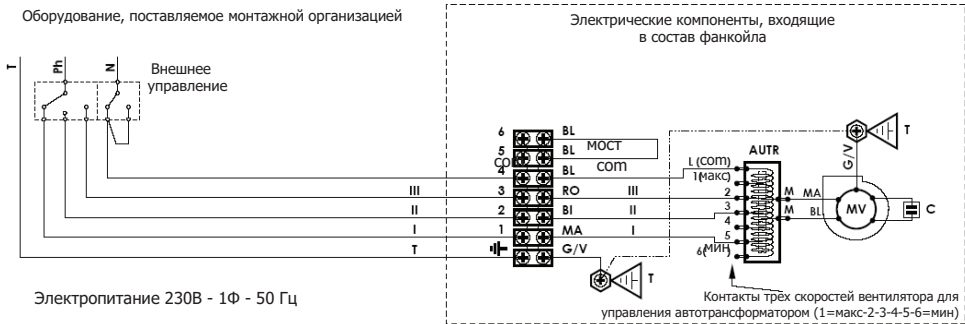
Оборудование, поставляемое монтажной организацией

Электрические компоненты, входящие в состав фанкойла

T

Ph

N

Внешнее управление

6 BL
5 BL МОСТ
com com
4 BL
3 RO III
2 BI II
1 MA I
G/V

III
II
I
T

L (com)
1(макс)
2
3
4
5
6(МИН)

AUTR

M MA
M BL

MV

C

G/V

T

T

Электропитание 230В - 1Ф - 50 Гц

Контакты трех скоростей вентилятора для управления автотрансформатором (1=макс-2-3-4-5-6=мин)